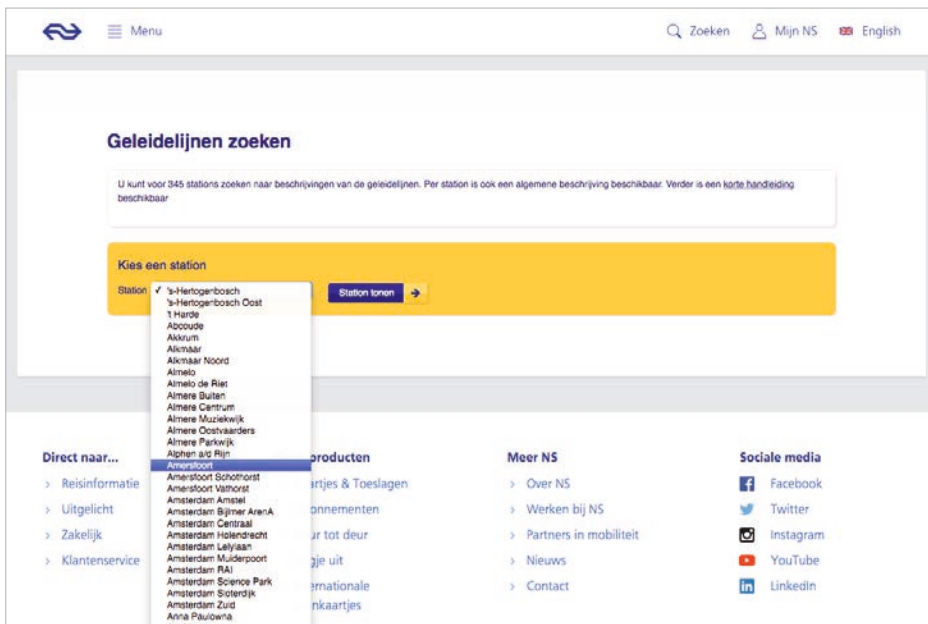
Menu

Zoeken Mijn NS English

Geleidelijnen zoeken

U kunt voor 345 stations zoeken naar beschrijvingen van de geleidelijnen. Per station is ook een algemene beschrijving beschikbaar. Verder is een korte handleiding beschikbaar

Kies een station

Station

's-Hertogenbosch
's-Hertogenbosch Oost
't Harde
Abcoude
Akkrum
Alkmaar
Alkmaar Noord
Almelo
Almelo de Riet
Almere Buiten
Almere Centrum
Almere Muziekwijk
Almere Oostvaarders
Almere Parkwijk
Alphen a/d Rijn
Amersfoort
Amersfoort Schothorst
Amersfoort Vathorst
Amsterdam Amstel
Amsterdam Bijlmer ArenA
Amsterdam Centraal
Amsterdam Holendrecht
Amsterdam Lelylaan
Amsterdam Muiderpoort
Amsterdam RAI
Amsterdam Science Park
Amsterdam Sloterdijk
Amsterdam Zuid
Anna Paulowna

Station tonen

Direct naar...
Reisinformatie
Uitgelicht
Zakelijk
Klantenservice

producten
artjes & Toeslagen
onnementen
ur tot deur
gje uit
ernationale
nkaartjes

Meer NS
Over NS
Werken bij NS
Partners in mobiliteit
Nieuws
Contact

Sociale media
Facebook
Twitter
Instagram
YouTube
LinkedIn